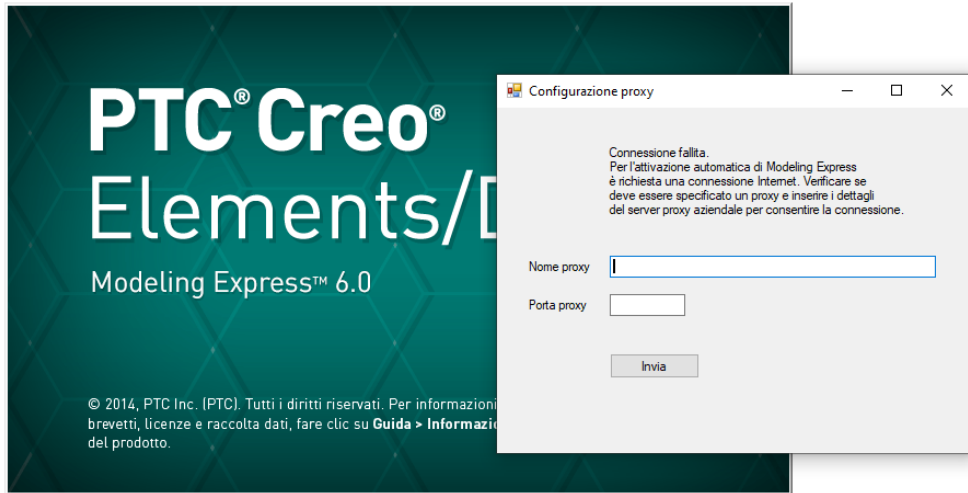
PTC® Creo®
Elements/D

Modeling Express™ 6.0

© 2014, PTC Inc. (PTC). Tutti i diritti riservati. Per informazioni brevetti, licenze e raccolta dati, fare clic su **Guida > Informazio** del prodotto.

Configurazione proxy

Connessione fallita.
Per l'attivazione automatica di Modeling Express è richiesta una connessione Internet. Verificare se deve essere specificato un proxy e inserire i dettagli del server proxy aziendale per consentire la connessione.

Nome proxy

Porta proxy

Invia